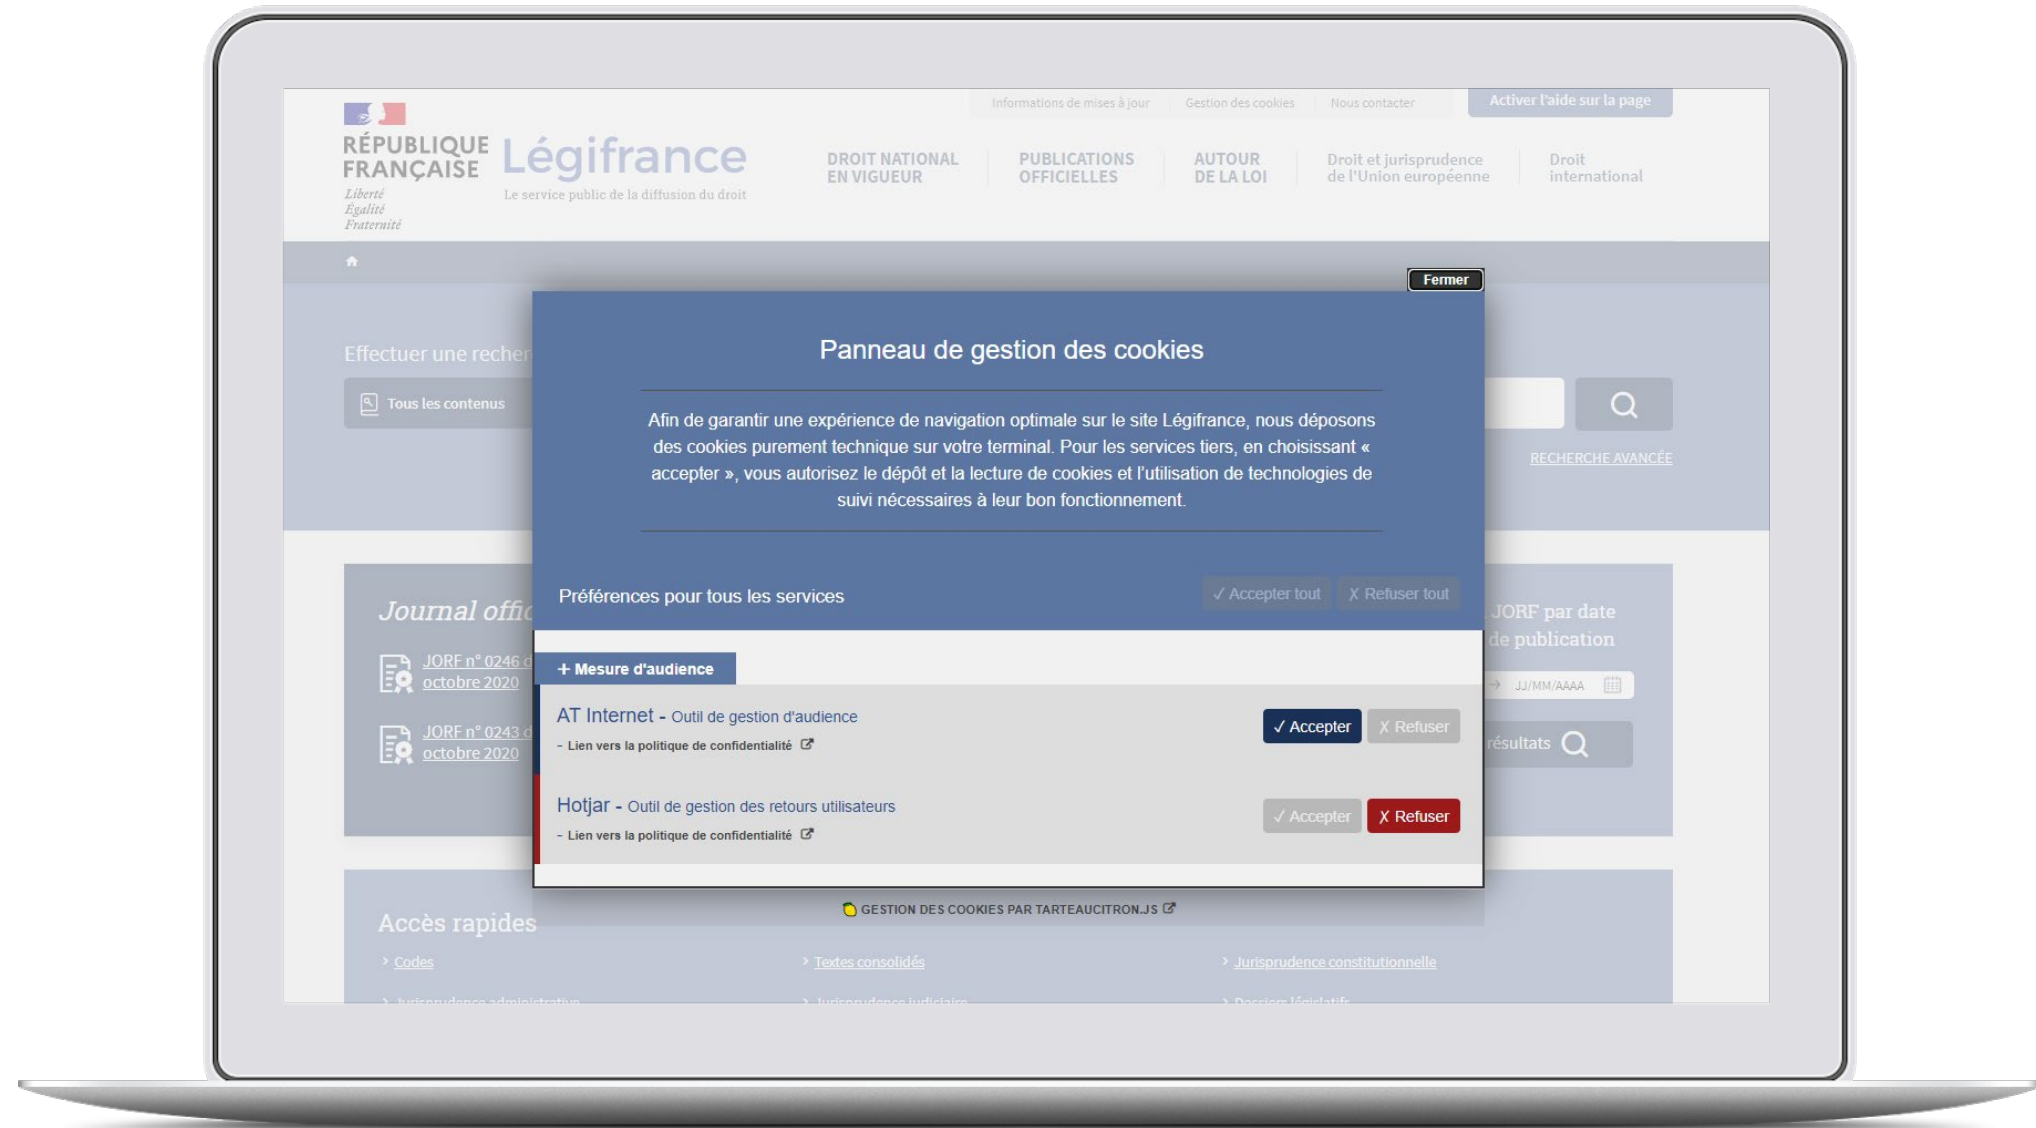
Informations de mises à jour Gestion des cookies Nous contacter Activer l'aide sur la page

RÉPUBLIQUE FRANÇAISE
Liberté
Égalité
Fraternité

Légifrance
Le service public de la diffusion du droit

DROIT NATIONAL EN VIGUEUR
PUBLICATIONS OFFICIELLES
AUTOUR DE LA LOI
Droit et jurisprudence de l'Union européenne
Droit international

Effectuer une recher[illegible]

Tous les contenus

RECHERCHE AVANCÉE

Fermer

Panneau de gestion des cookies

Afin de garantir une expérience de navigation optimale sur le site Légifrance, nous déposons des cookies purement technique sur votre terminal. Pour les services tiers, en choisissant « accepter », vous autorisez le dépôt et la lecture de cookies et l'utilisation de technologies de suivi nécessaires à leur bon fonctionnement.

Préférences pour tous les services
✓ Accepter tout
X Refuser tout

+ Mesure d'audience

AT Internet - Outil de gestion d'audience
- Lien vers la politique de confidentialité
✓ Accepter
X Refuser

Hotjar - Outil de gestion des retours utilisateurs
- Lien vers la politique de confidentialité
✓ Accepter
X Refuser

GESTION DES COOKIES PAR TARTEAUCITRON.JS

Journal offic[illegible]
JORF n° 0246 d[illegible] octobre 2020
JORF n° 0243 d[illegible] octobre 2020

JORF par date de publication
JJ/MM/AAAA
résultats

Accès rapides
Codes
Textes consolidés
Jurisprudence constitutionnelle
Jurisprudence administrative
Jurisprudence judiciaire
Dossiers législatifs